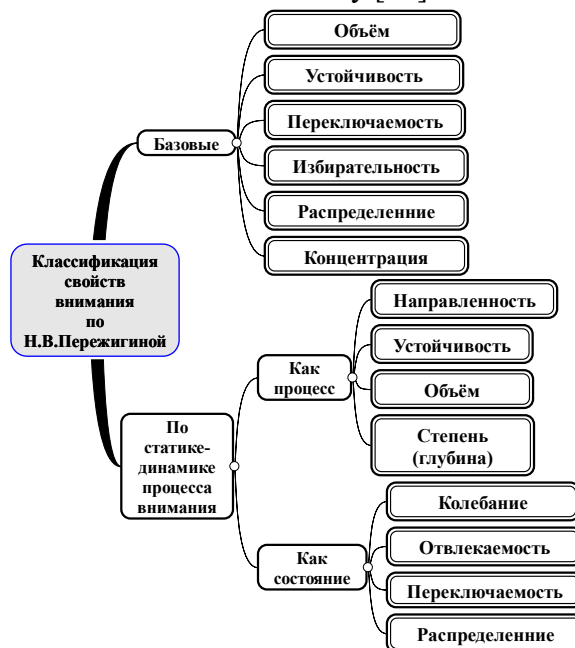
Классификация свойств внимания по Н.В.Пережигиной

Базовые

Объём

Устойчивость

Переключаемость

Избирательность

Распределенние

Концентрация

По статике-динамике процесса внимания

Как процесс

Направленность

Устойчивость

Объём

Степень (глубина)

Как состояние

Колебание

Отвлекаемость

Переключаемость

Распределенние